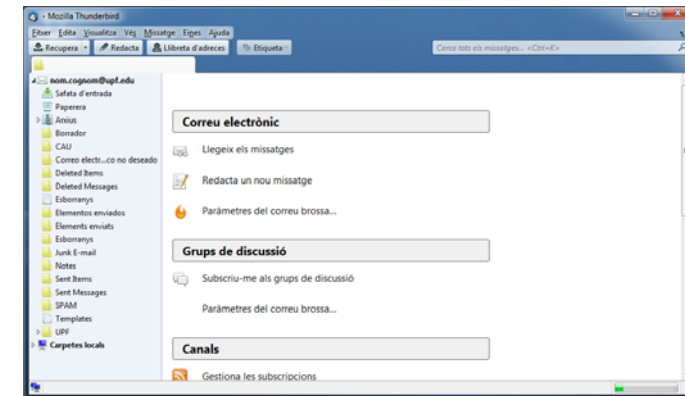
- Mozilla Thunderbird

Fitxer Edita Visualitza Vés Missatge Eines Ajuda

Recupera Redacta Llibreta d'adreces Etiqueta

Cerca tots els missatges... <Ctrl+K>

nom.cognom@upf.edu
Safata d'entrada
Paperera
Arxius
Borrador
CAU
Correo electr...co no deseado
Deleted Items
Deleted Messages
Esborranys
Elementos enviados
Elements enviats
Esborranys
Junk E-mail
Notes
Sent Items
Sent Messages
SPAM
Templates
UPF
Carpetes locals

Correu electrònic

Llegeix els missatges

Redacta un nou missatge

Paràmetres del correu brossa...

Grups de discussió

Subscriu-me als grups de discussió

Paràmetres del correu brossa...

Canals

Gestiona les subscripcions